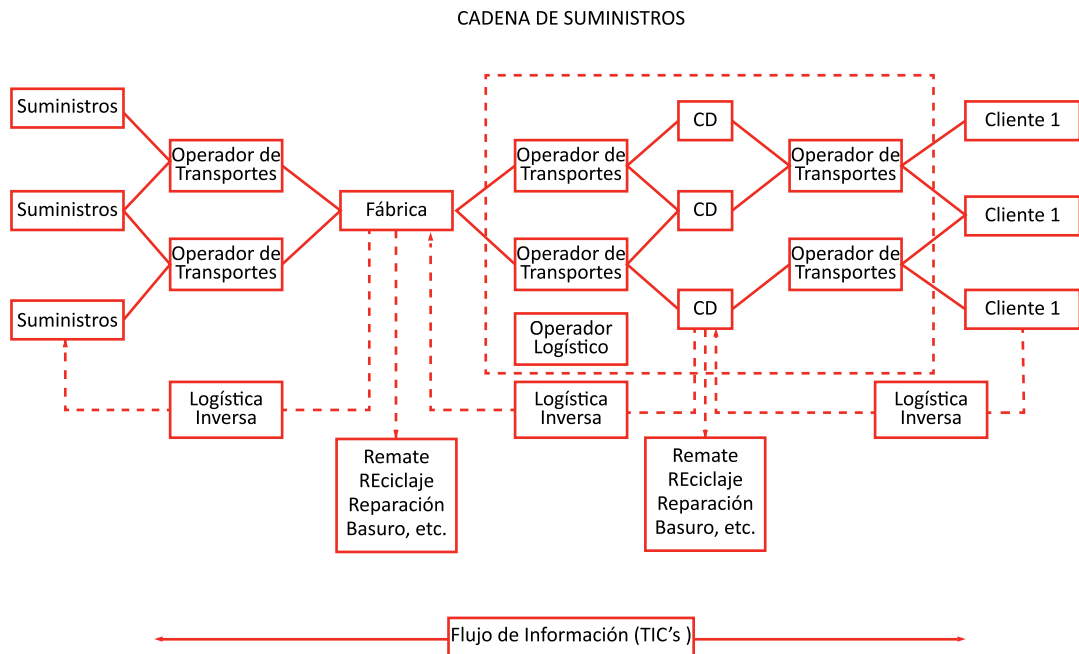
CADENA DE SUMINISTROS

Suministros

Suministros

Suministros

Operador de Transportes

Operador de Transportes

Fábrica

Operador de Transportes

Operador de Transportes

CD

CD

CD

Operador de Transportes

Operador de Transportes

Cliente 1

Cliente 1

Cliente 1

Operador Logístico

Logística Inversa

Logística Inversa

Logística Inversa

Remate REciclaje Reparación Basuro, etc.

Remate REciclaje Reparación Basuro, etc.

Flujo de Información (TIC's )